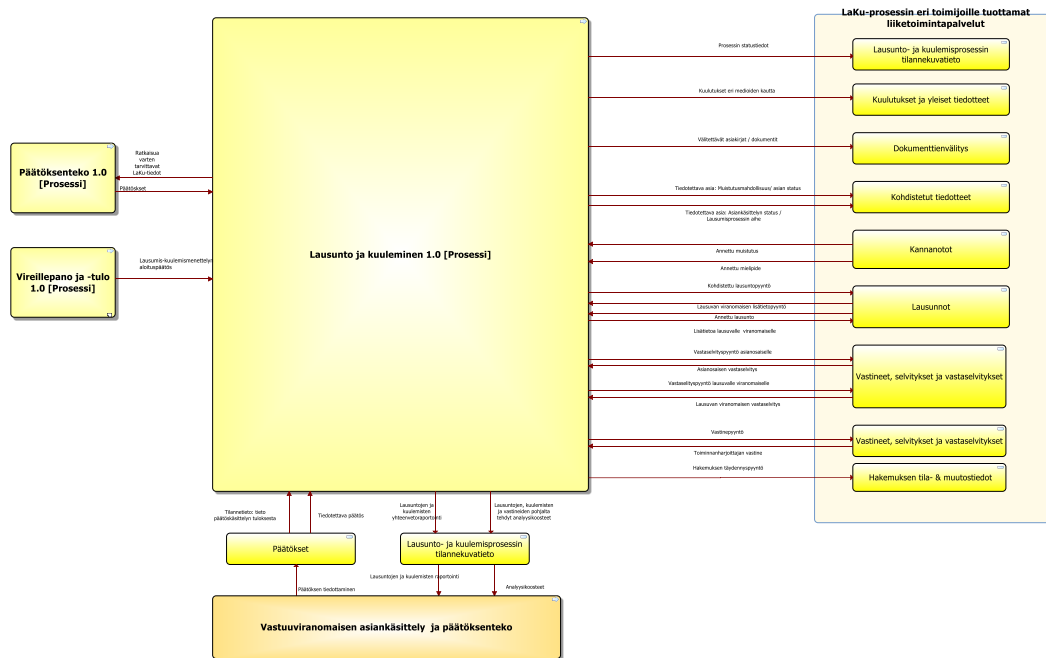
LaKu-prosessin eri toimijoille tuottamat liiketoimintapalvelut

Lausunto ja kuuleminen 1.0 [Prosessi]

Päätöksenteko 1.0 [Prosessi]

Ratkaisua varten tarvittavat LaKu-tiedot

Päätökset

Vireillepano ja -tulo 1.0 [Prosessi]

Lausumis-kuulemismenettelyn aloituspäätös

Prosessin statustiedot

Lausunto- ja kuulemisprosessin tilannekuvatieto

Kuulutukset eri medioiden kautta

Kuulutukset ja yleiset tiedotteet

Välitettävät asiakirjat / dokumentit

Dokumenttienvälitys

Tiedotettava asia: Muistutusmahdollisuus/ asian status

Tiedotettava asia: Asiankäsittelyn status / Lausumisprosessin ohe

Kohdistetut tiedotteet

Annettu muistutus

Annettu mielipide

Kannanotot

Kohdistettu lausuntopyyntö

Lausuvan viranomaisen lisätietopyyntö

Annettu lausunto

Lisätietoa lausuvalle viranomaiselle

Lausunnot

Vastaselvityspyyntö asianosaiselle

Asianosaisen vastaselvitys

Vastaselvityspyyntö lausuvalle viranomaiselle

Lausuvan viranomaisen vastaselvitys

Vastineet, selvitykset ja vastaselvitykset

Vastinepyyntö

Toiminnanharjoittajan vastine

Vastineet, selvitykset ja vastaselvitykset

Hakemuksen täydennyspyyntö

Hakemuksen tila- & muutostiedot

Tilannetieto: tieto päätöskäsittelyn tuloksesta

Tiedotettava päätös

Lausuntojen ja kuulemisen yhteenvetoraportointi

Lausuntojen, kuulemisten ja vastineiden pohjalta tehdyt analyysikoosteet

Päätökset

Lausunto- ja kuulemisprosessin tilannekuvatieto

Päätöksen tiedottaminen

Lausuntojen ja kuulemisten raportointi

Analyysikoosteet

Vastuuviranomaisen asiankäsittely ja päätöksenteko